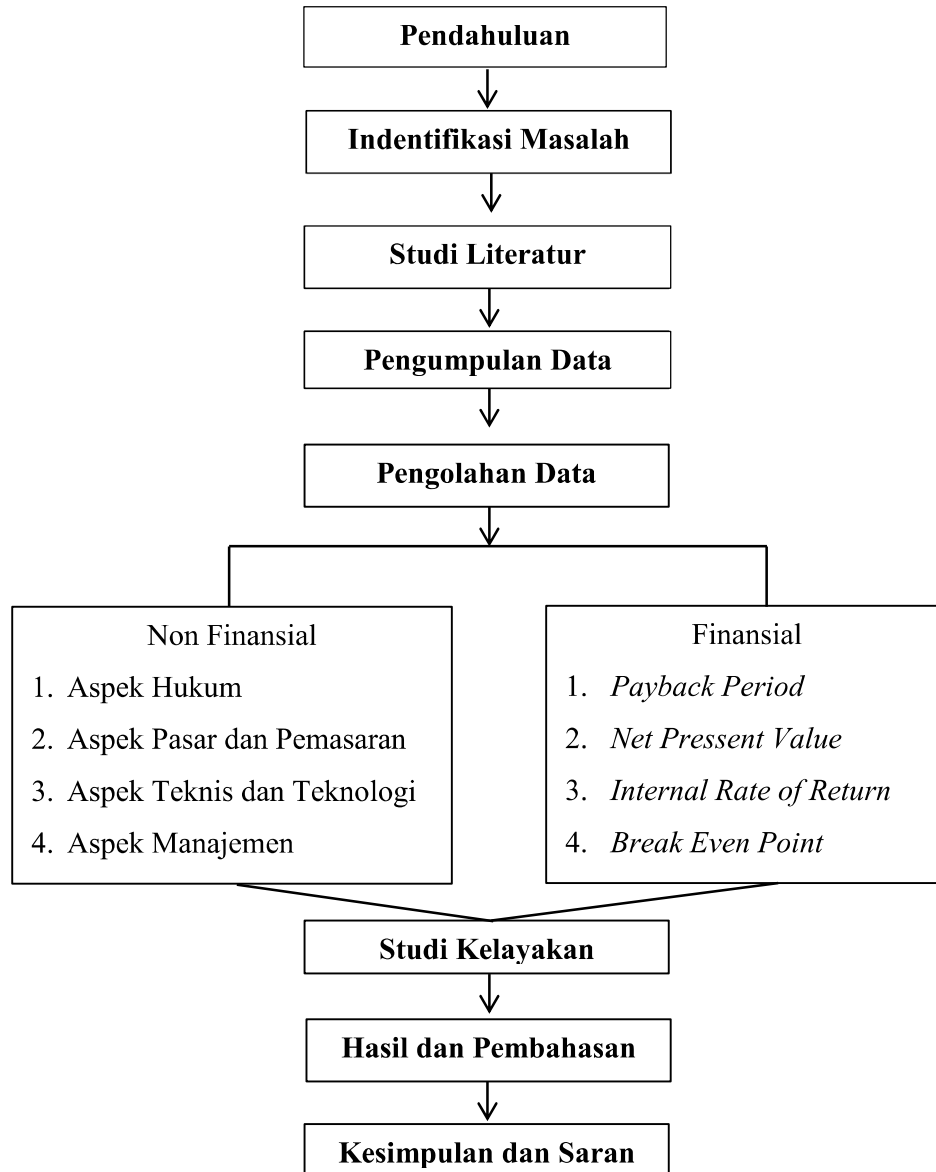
Pendahuluan

Indentifikasi Masalah

Studi Literatur

Pengumpulan Data

Pengolahan Data

Non Finansial
1. Aspek Hukum
2. Aspek Pasar dan Pemasaran
3. Aspek Teknis dan Teknologi
4. Aspek Manajemen

Finansial
1. Payback Period
2. Net Pressent Value
3. Internal Rate of Return
4. Break Even Point

Studi Kelayakan

Hasil dan Pembahasan

Kesimpulan dan Saran